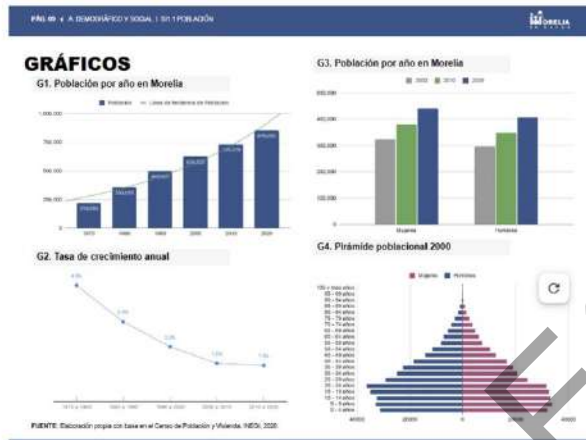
PÁG 09 | A. DEMOGRÁFICO Y SOCIAL | S1.1 POBLACIÓN

MORELIA

GRÁFICOS

G1. Población por año en Morelia

Población — Línea de tendencia de Población

1,000,000

750,000

500,000

250,000

0

1970 1980 1990 2000 2010 2020

G2. Tasa de crecimiento anual

4.0%

3.1%

2.2%

1.5%

1.3%

1970 a 1980 1980 a 1990 1990 a 2000 2000 a 2010 2010 a 2020

G3. Población por año en Morelia

2000 2010 2020

600,000

400,000

300,000

200,000

100,000

0

Mujeres Hombres

G4. Pirámide poblacional 2000

Mujeres Hombres

100 y más años
95 - 99 años
90 - 94 años
85 - 89 años
80 - 84 años
75 - 79 años
70 - 74 años
65 - 69 años
60 - 64 años
55 - 59 años
50 - 54 años
45 - 49 años
40 - 44 años
35 - 39 años
30 - 34 años
25 - 29 años
20 - 24 años
15 - 19 años
10 - 14 años
5 - 9 años
0 - 4 años

40000 20000 0 20000 40000

FUENTE: Elaboración propia con base en el Censo de Población y Vivienda, INEGI, 2020.